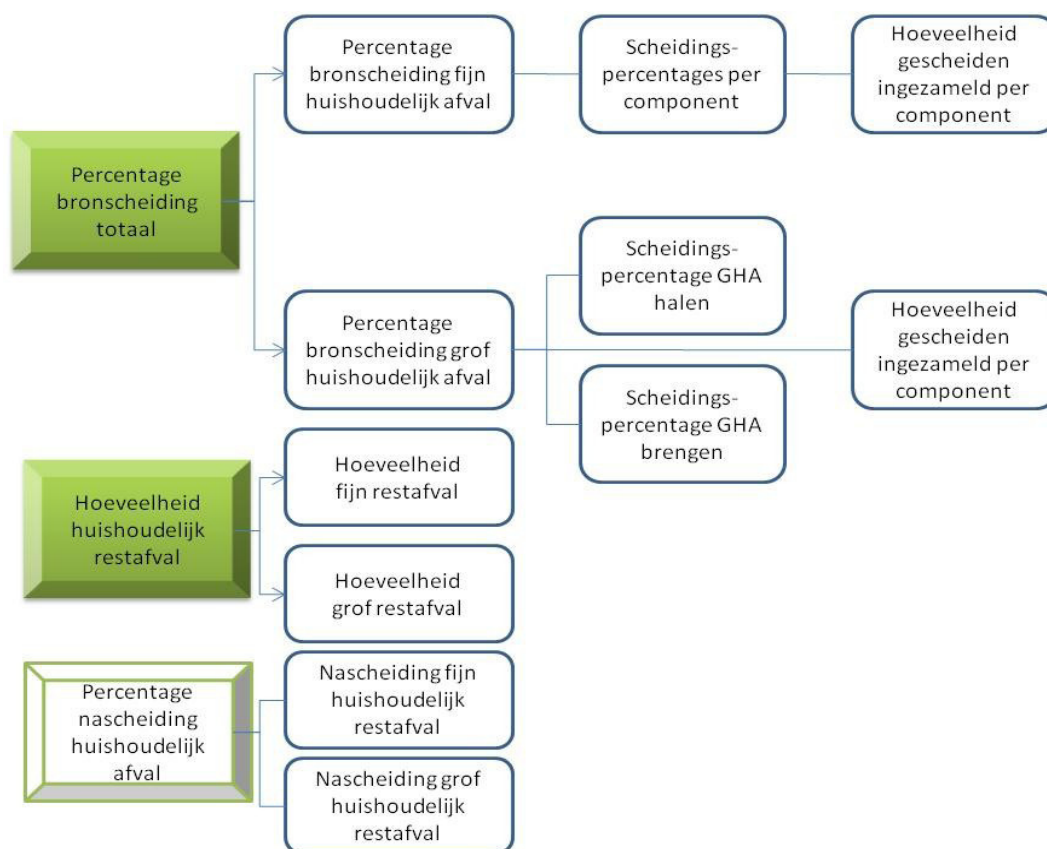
Percentage bronscheiding totaal

Percentage bronscheiding fijn huishoudelijk afval

Scheidings-percentages per component

Hoeveelheid gescheiden ingezameld per component

Percentage bronscheiding grof huishoudelijk afval

Scheidings-percentage GHA halen

Scheidings-percentage GHA brengen

Hoeveelheid gescheiden ingezameld per component

Hoeveelheid huishoudelijk restafval

Hoeveelheid fijn restafval

Hoeveelheid grof restafval

Percentage nascheiding huishoudelijk afval

Nascheiding fijn huishoudelijk restafval

Nascheiding grof huishoudelijk restafval